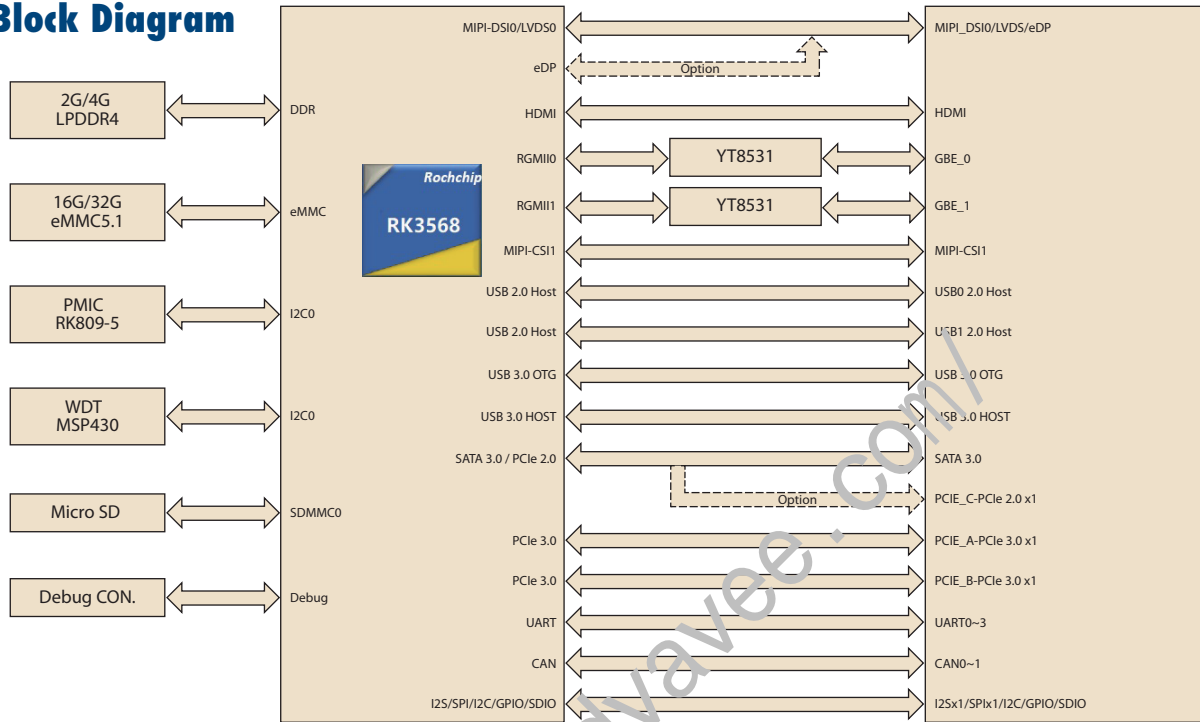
Block Diagram

2G/4G LPDDR4

16G/32G eMMC5.1

PMIC RK809-5

WDT MSP430

Micro SD

Debug CON.

DDR

eMMC

I2C0

I2C0

SDMMC0

Debug

Rochchip

RK3568

MIPI-DSI0/LVDS0

eDP

Option

HDMI

RGMII0

YT8531

RGMII1

YT8531

MIPI-CSI1

USB 2.0 Host

USB 2.0 Host

USB 3.0 OTG

USB 3.0 HOST

SATA 3.0 / PCIe 2.0

Option

PCIe 3.0

PCIe 3.0

UART

CAN

I2S/SPI/I2C/GPIO/SDIO

MIPI_DSI0/LVDS/eDP

HDMI

GBE_0

GBE_1

MIPI-CSI1

USB0 2.0 Host

USB1 2.0 Host

USB 3.0 OTG

USB 3.0 HOST

SATA 3.0

PCIE_C-PCIe 2.0 x1

PCIE_A-PCIe 3.0 x1

PCIE_B-PCIe 3.0 x1

UART0~3

CAN0~1

I2Sx1/SPIx1/I2C/GPIO/SDIO

wavee.com/